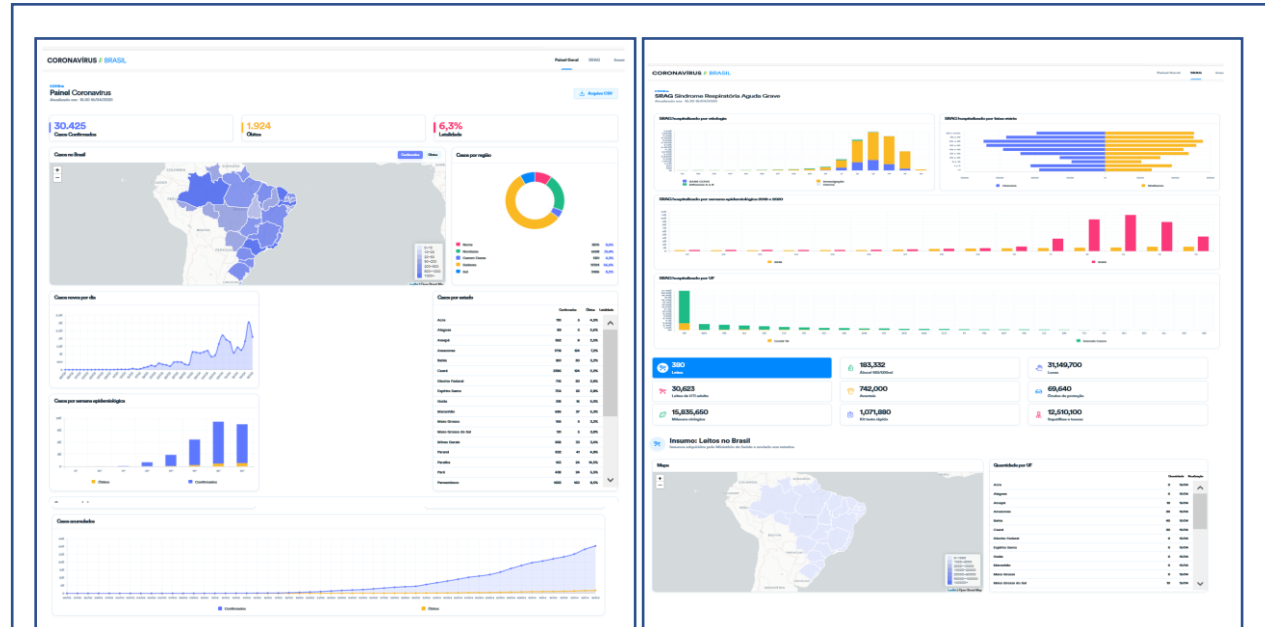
CORONAVÍRUS // BRASIL

Painel Geral

Painel Coronavírus

Arquivo CSV

30.425
Casos Confirmados

1.924
Óbitos

6,3%
Letalidade

Casos no Brasil

Confirmados

Óbitos

Casos por região

Norte

Nordeste

Centro-Oeste

Sudeste

Sul

Casos novos por dia

Casos por estado

Confirmados

Óbitos

Letalidade

Acre

Alagoas

Amapá

Amazonas

Bahia

Ceará

Distrito Federal

Espírito Santo

Goiás

Maranhão

Mato Grosso

Mato Grosso do Sul

Minas Gerais

Paraná

Paraíba

Pará

Pernambuco

Casos por semana epidemiológica

Óbitos

Confirmados

Casos acumulados

Confirmados

Óbitos

CORONAVÍRUS // BRASIL

SRAG Síndrome Respiratória Aguda Grave

SRAG hospitalizados por etiologia

SRAG hospitalizados por faixa etária

SRAG hospitalizados por semana epidemiológica 2019 x 2020

SRAG hospitalizados por UF

380
Leitos

183,332

31,149,700

30,623

742,000

69,640

15,835,650

1,071,880

12,510,100

Insumo: Leitos no Brasil

Mapa

Quantidade por UF

Acre

Alagoas

Amapá

Amazonas

Bahia

Ceará

Distrito Federal

Espírito Santo

Goiás

Maranhão

Mato Grosso

Mato Grosso do Sul